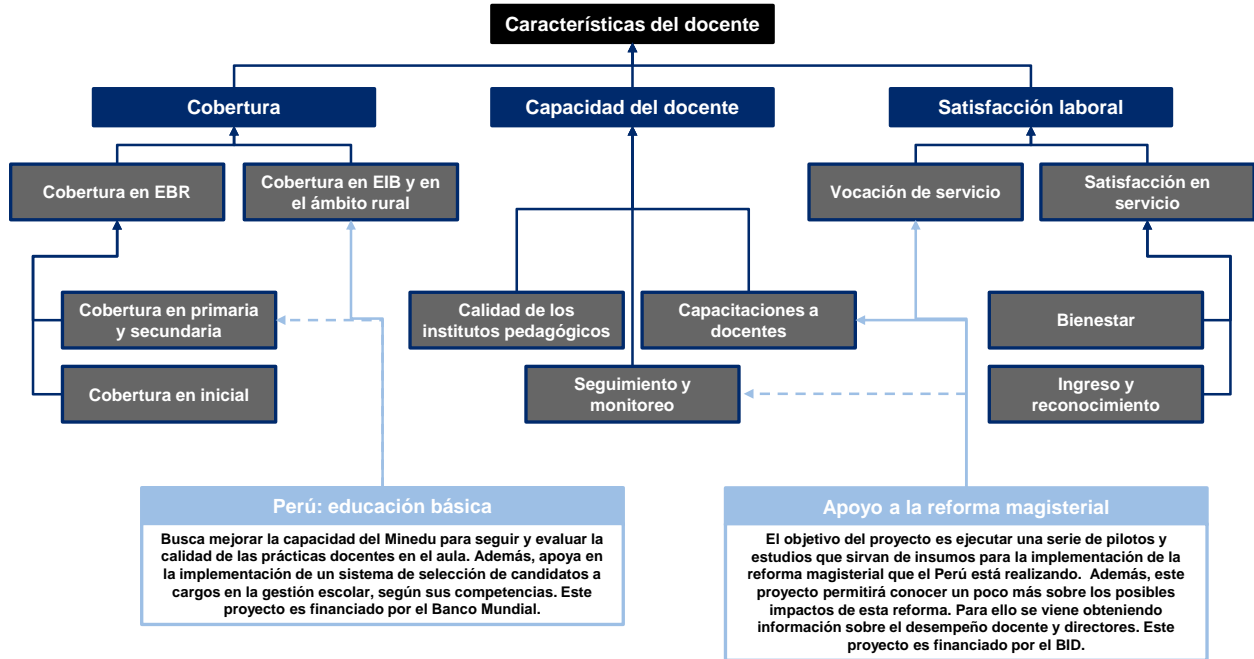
Características del docente

Cobertura

Capacidad del docente

Satisfacción laboral

Cobertura en EBR

Cobertura en EIB y en el ámbito rural

Vocación de servicio

Satisfacción en servicio

Cobertura en primaria y secundaria

Cobertura en inicial

Calidad de los institutos pedagógicos

Capacitaciones a docentes

Seguimiento y monitoreo

Bienestar

Ingreso y reconocimiento

Perú: educación básica

Busca mejorar la capacidad del Minedu para seguir y evaluar la calidad de las prácticas docentes en el aula. Además, apoya en la implementación de un sistema de selección de candidatos a cargos en la gestión escolar, según sus competencias. Este proyecto es financiado por el Banco Mundial.

Apoyo a la reforma magisterial

El objetivo del proyecto es ejecutar una serie de pilotos y estudios que sirvan de insumos para la implementación de la reforma magisterial que el Perú está realizando. Además, este proyecto permitirá conocer un poco más sobre los posibles impactos de esta reforma. Para ello se viene obteniendo información sobre el desempeño docente y directores. Este proyecto es financiado por el BID.